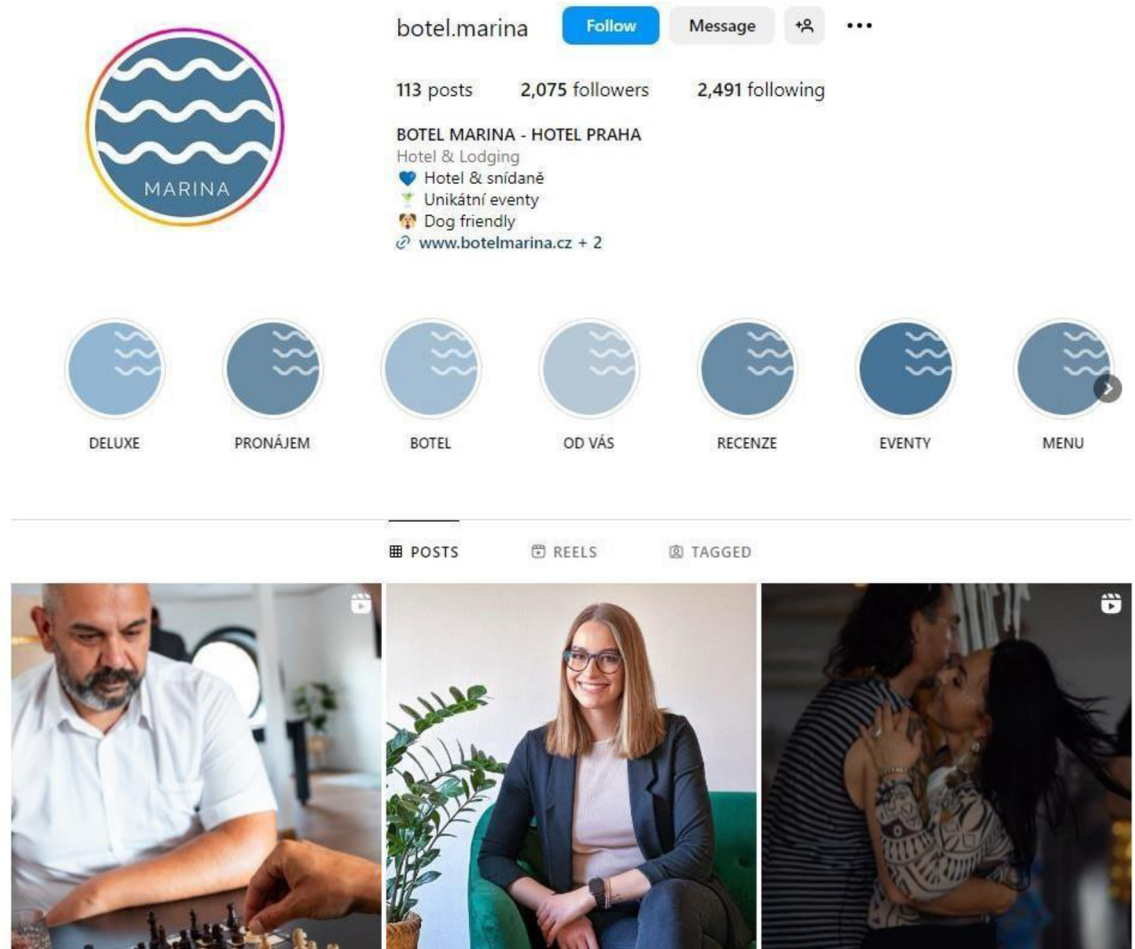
MARINA

botel.marina Follow Message

113 posts 2,075 followers 2,491 following

BOTEL MARINA - HOTEL PRAHA
Hotel & Lodging
💙 Hotel & snídaně
🍸 Unikátní eventy
🐶 Dog friendly
www.botelmarina.cz + 2

DELUXE
PRONÁJEM
BOTEL
OD VÁS
RECENZE
EVENTY
MENU

POSTS REELS TAGGED